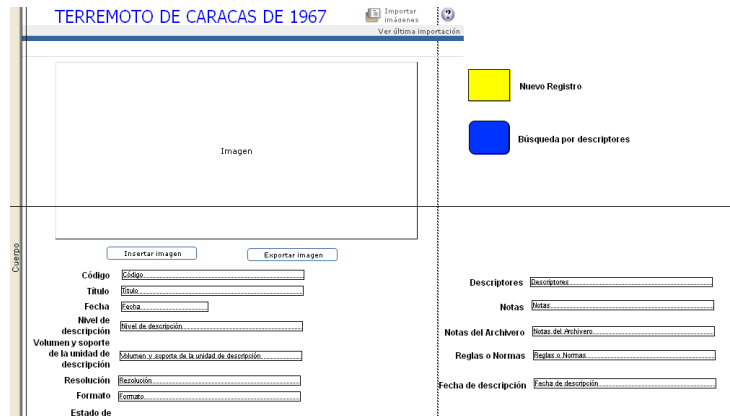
TERREMOTO DE CARACAS DE 1967

Importar imágenes

Ver última importación

Imagen

Nuevo Registro

Búsqueda por descriptores

Cuerpo

Insertar imagen

Exportar imagen

Código Código

Título Título

Fecha Fecha

Nivel de descripción Nivel de descripción

Volumen y soporte de la unidad de descripción Volumen y soporte de la unidad de descripción

Resolución Resolución

Formato Formato

Estado de

Descriptores Descriptores

Notas Notas

Notas del Archivero Notas del Archivero

Reglas o Normas Reglas o Normas

Fecha de descripción Fecha de descripción